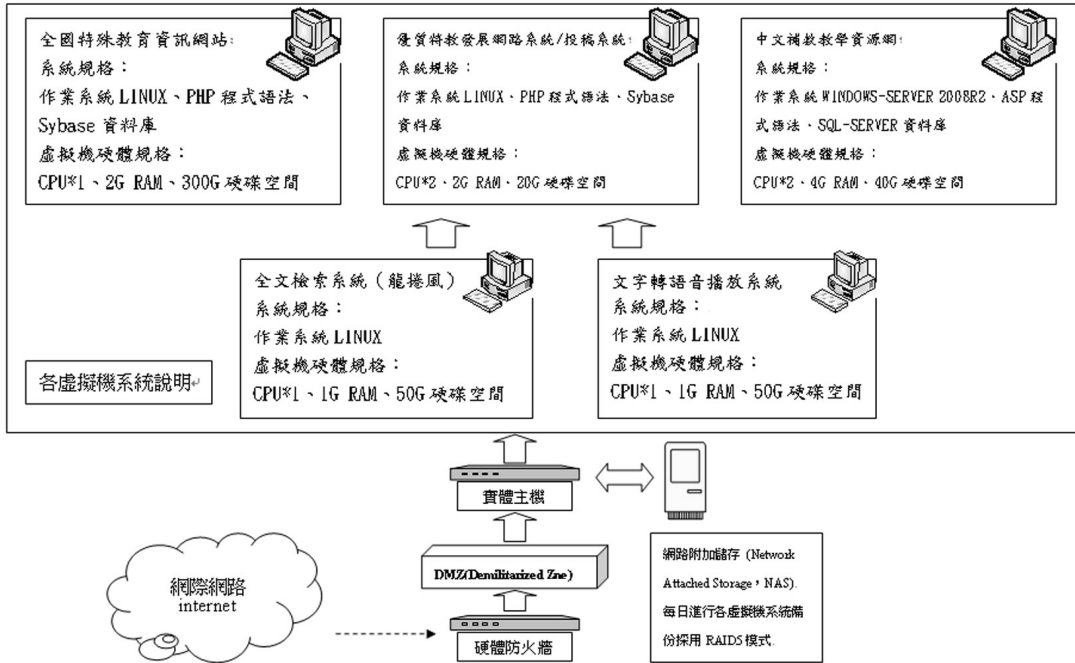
全國特殊教育資訊網站:
系統規格：
作業系統 LINUX、PHP 程式語法、Sybase 資料庫
虛擬機硬體規格：
CPU*1、2G RAM、300G 硬碟空間

優質特教發展網路系統/投稿系統:
系統規格：
作業系統 LINUX、PHP 程式語法、Sybase 資料庫
虛擬機硬體規格：
CPU*2、2G RAM、20G 硬碟空間

中文補救教學資源網:
系統規格：
作業系統 WINDOWS-SERVER 2008R2、ASP 程式語法、SQL-SERVER 資料庫
虛擬機硬體規格：
CPU*2、4G RAM、40G 硬碟空間

全文檢索系統（龍捲風）
系統規格：
作業系統 LINUX
虛擬機硬體規格：
CPU*1、1G RAM、50G 硬碟空間

文字轉語音播放系統
系統規格：
作業系統 LINUX
虛擬機硬體規格：
CPU*1、1G RAM、50G 硬碟空間

各虛擬機系統說明

實體主機

DMZ(Demilitarized Zne)

網際網路
internet

硬體防火牆

網路附加儲存 (Network Attached Storage，NAS).
每日進行各虛擬機系統備份採用 RAID5 模式.